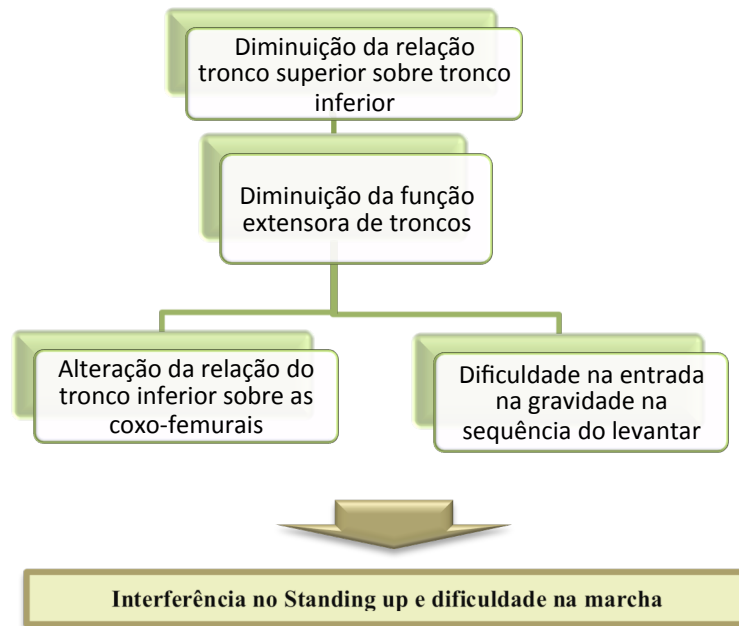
Diminuição da relação tronco superior sobre tronco inferior

Diminuição da função extensora de troncos

Alteração da relação do tronco inferior sobre as coxo-femurais

Dificuldade na entrada na gravidade na sequência do levantar

Interferência no Standing up e dificuldade na marcha